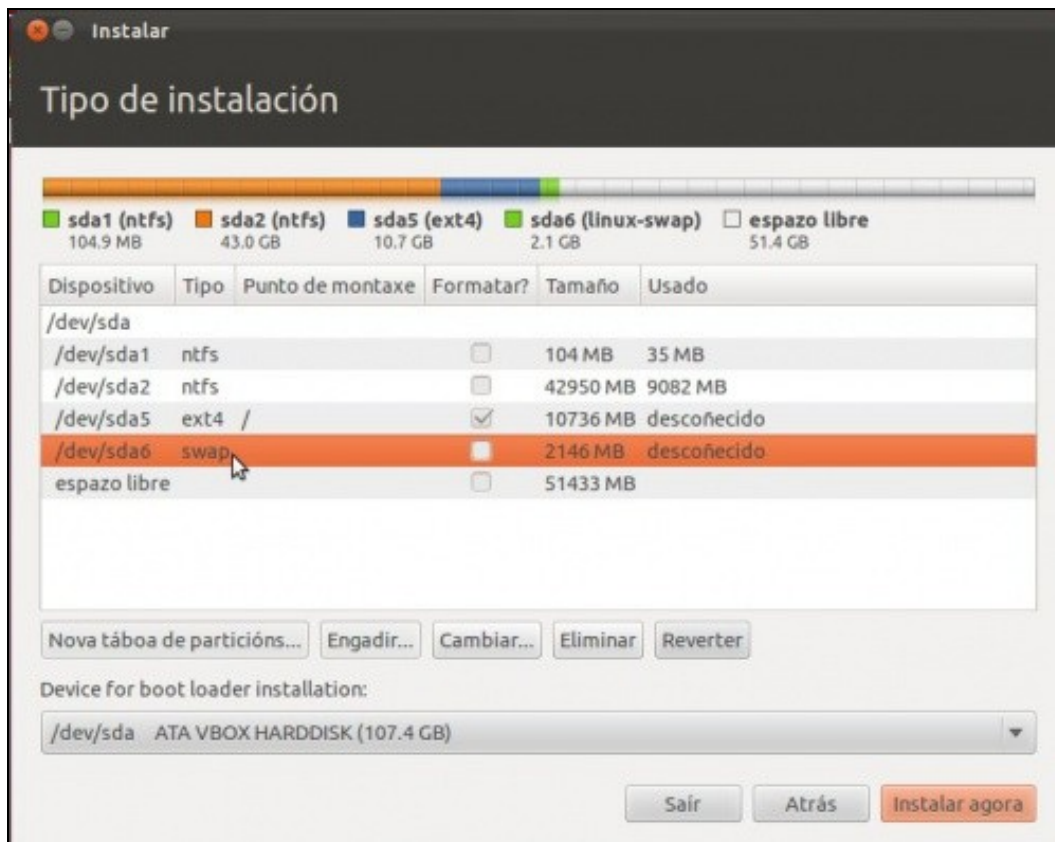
Instalar

Tipo de instalación

sda1 (ntfs) 104.9 MB
sda2 (ntfs) 43.0 GB
sda5 (ext4) 10.7 GB
sda6 (linux-swap) 2.1 GB
espazo libre 51.4 GB

| Dispositivo | Tipo | Punto de montaxe | Formatar? | Tamaño | Usado |
|---|---|---|---|---|---|
| /dev/sda | | | | | |
| /dev/sda1 | ntfs | | | 104 MB | 35 MB |
| /dev/sda2 | ntfs | | | 42950 MB | 9082 MB |
| /dev/sda5 | ext4 | / | | 10736 MB | descoñecido |
| /dev/sda6 | swap | | | 2146 MB | descoñecido |
| espazo libre | | | | 51433 MB | |

Nova táboa de particións... Engadir... Cambiar... Eliminar Reverter

Device for boot loader installation:

/dev/sda ATA VBOX HARDDISK (107.4 GB)

Saír Atrás Instalar agora